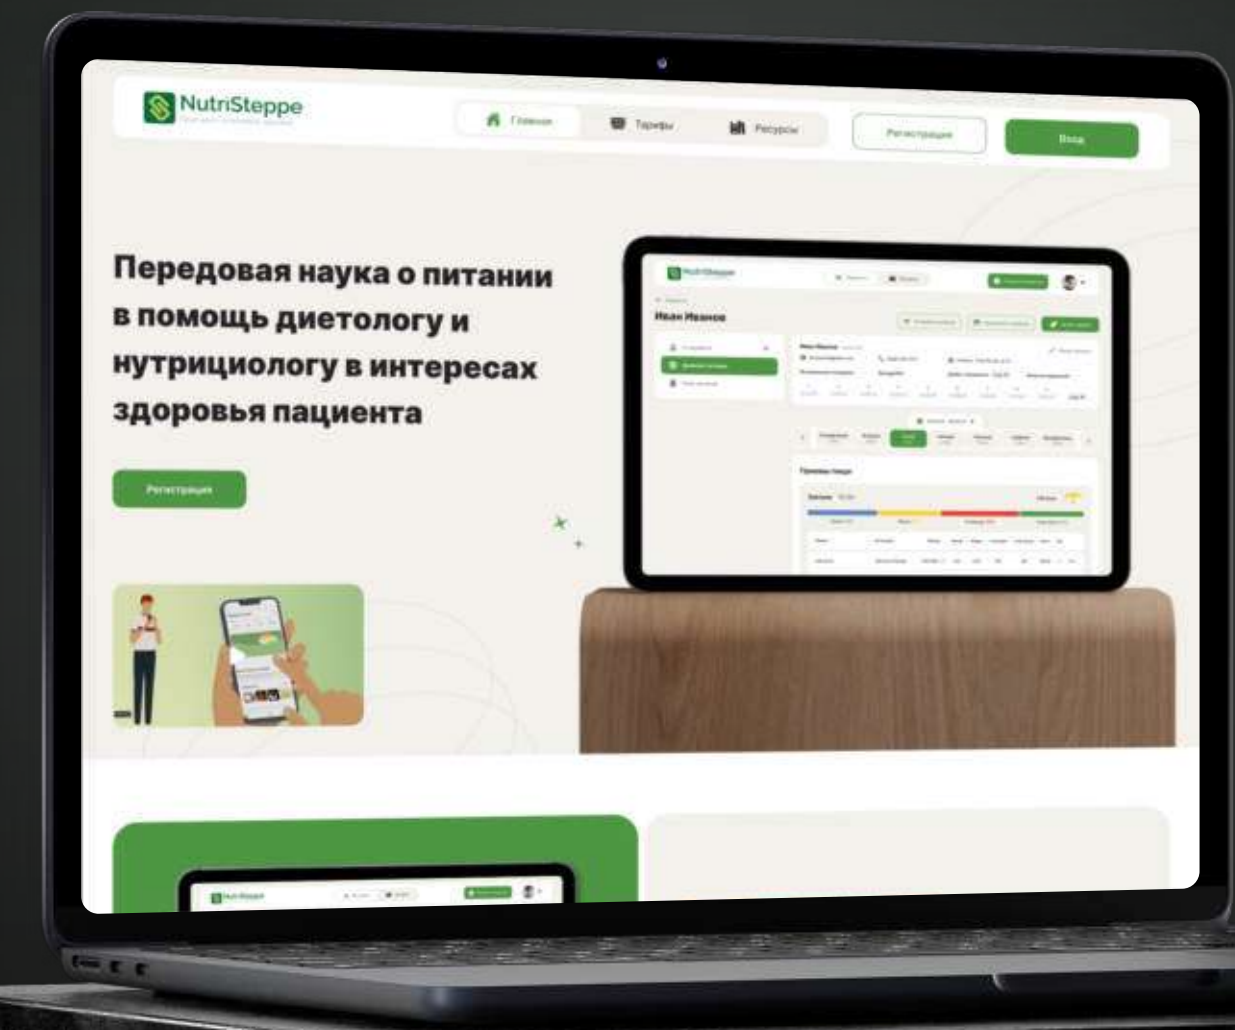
NutriSteppe
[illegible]

Главная
Тарифы
Ресурсы
Регистрация
Вход

Передовая наука о питании в помощь диетологу и нутрициологу в интересах здоровья пациента

Регистрация

NutriSteppe
Иван Иванов
Приемы пищи
Завтрак

NutriSteppe